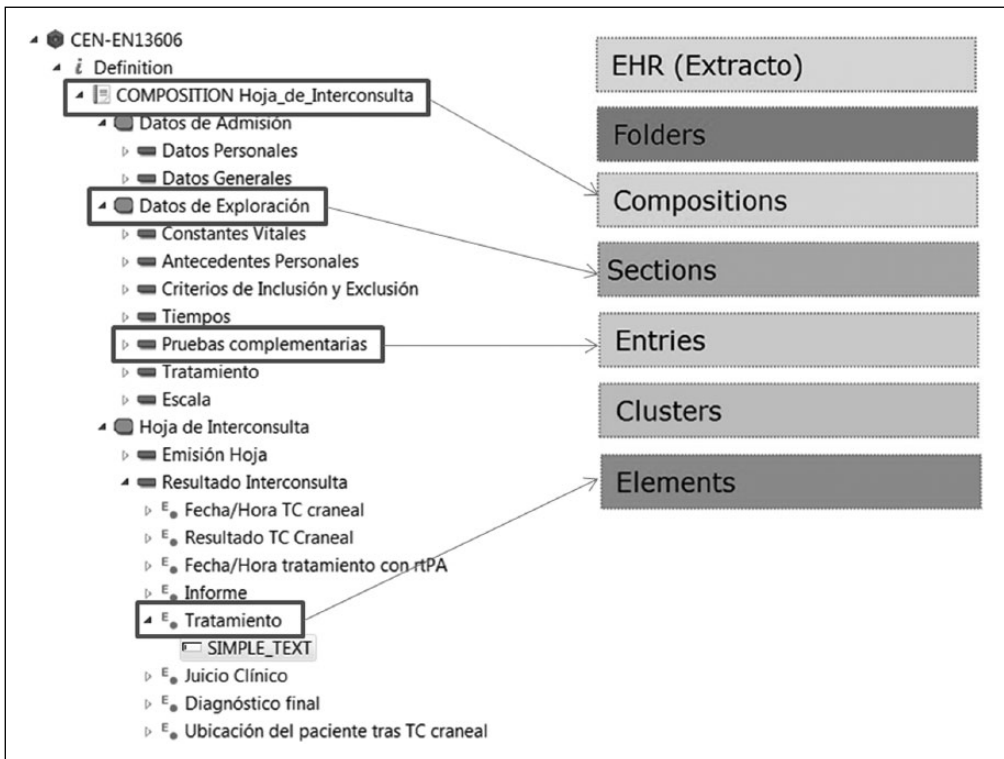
CEN-EN13606
Definition
COMPOSITION Hoja_de_Interconsulta
Datos de Admisión
Datos Personales
Datos Generales
Datos de Exploración
Constantes Vitales
Antecedentes Personales
Criterios de Inclusión y Exclusión
Tiempos
Pruebas complementarias
Tratamiento
Escala
Hoja de Interconsulta
Emisión Hoja
Resultado Interconsulta
Fecha/Hora TC craneal
Resultado TC Craneal
Fecha/Hora tratamiento con rtPA
Informe
Tratamiento
SIMPLE_TEXT
Juicio Clínico
Diagnóstico final
Ubicación del paciente tras TC craneal

EHR (Extracto)
Folders
Compositions
Sections
Entries
Clusters
Elements